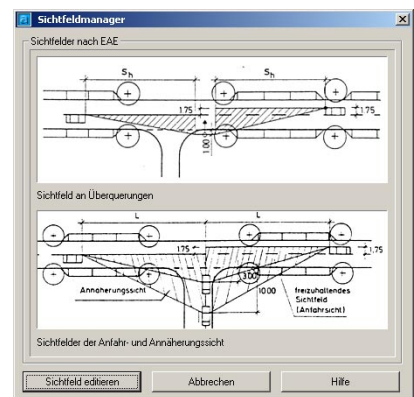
Sichtfeldmanager

Sichtfelder nach EAE

$S_h$

$S_h$

1.75

1.75

1.00

Sichtfeld an Überquerungen

L

L

1.75

1.75

3.00

Annäherungssicht

10.00

freizuhaltendes Sichtfeld (Anfahrsicht)

Sichtfelder der Anfahr- und Annäherungssicht

Sichtfeld editieren

Abbrechen

Hilfe